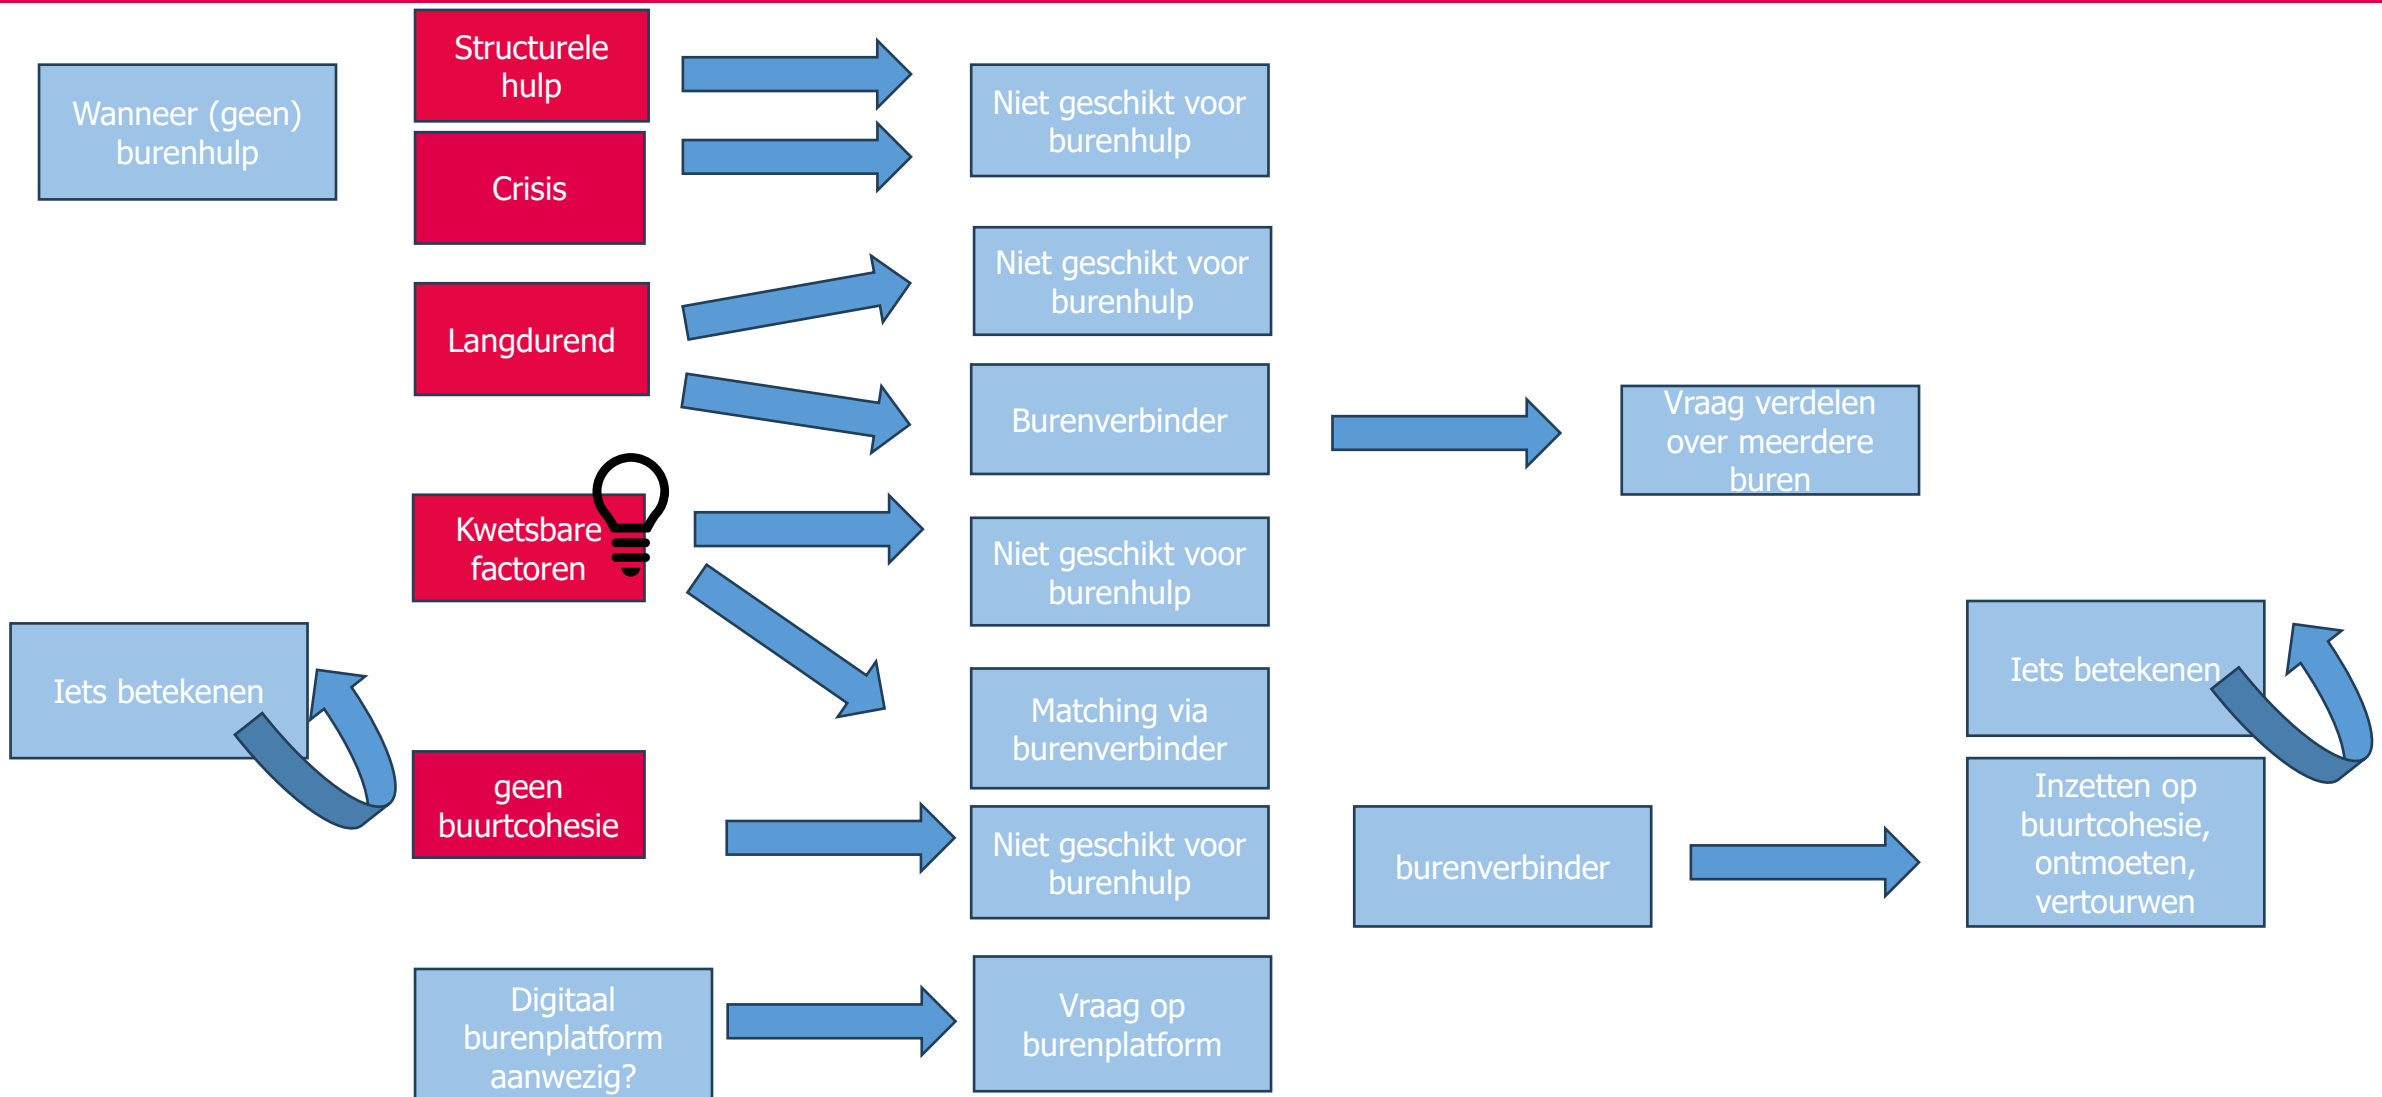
Wanneer (geen) burenhulp

Structurele hulp

Crisis

Niet geschikt voor burenhulp

Langdurend

Niet geschikt voor burenhulp

Burenverbinder

Vraag verdelen over meerdere buren

Kwetsbare factoren

Niet geschikt voor burenhulp

Matching via burenverbinder

Iets betekenen

geen buurtcohesie

Niet geschikt voor burenhulp

burenverbinder

Iets betekenen

Inzetten op buurtcohesie, ontmoeten, vertouwen

Digitaal burenplatform aanwezig?

Vraag op burenplatform